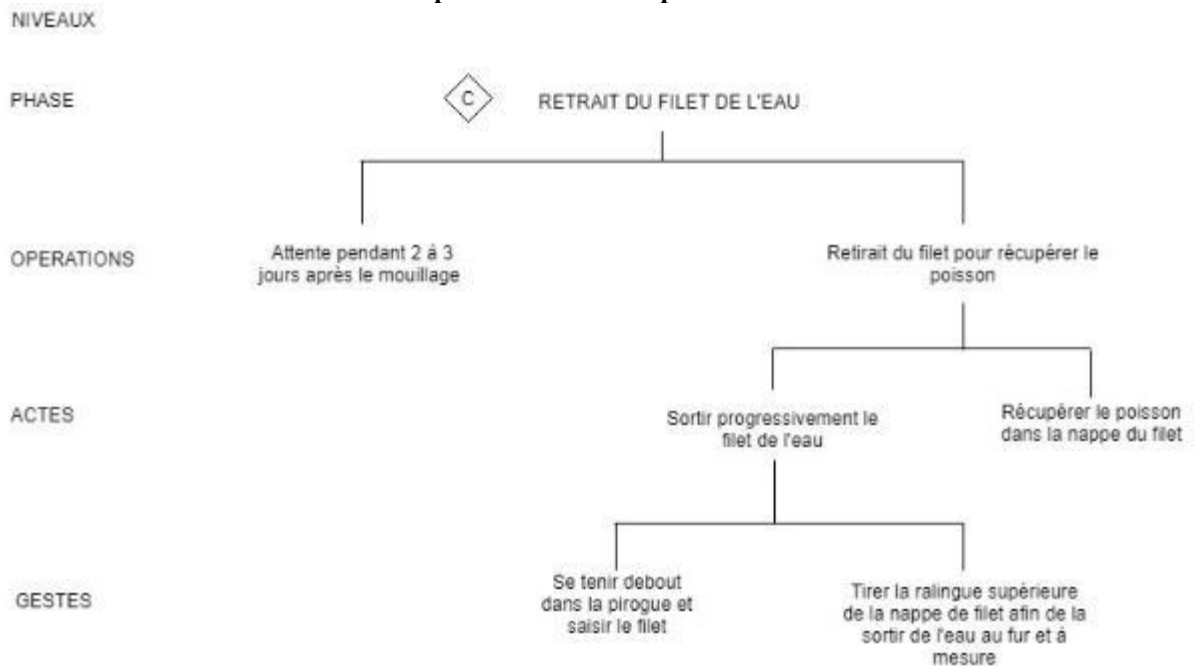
NIVEAUX

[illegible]

PHASE

C

RETRAIT DU FILET DE L'EAU

OPERATIONS

Attente pendant 2 à 3 jours après le mouillage

Retirait du filet pour récupérer le poisson

ACTES

Sortir progressivement le filet de l'eau

Récupérer le poisson dans la nappe du filet

GESTES

Se tenir debout dans la pirogue et saisir le filet

Tirer la ralingue supérieure de la nappe de filet afin de la sortir de l'eau au fur et á mesure